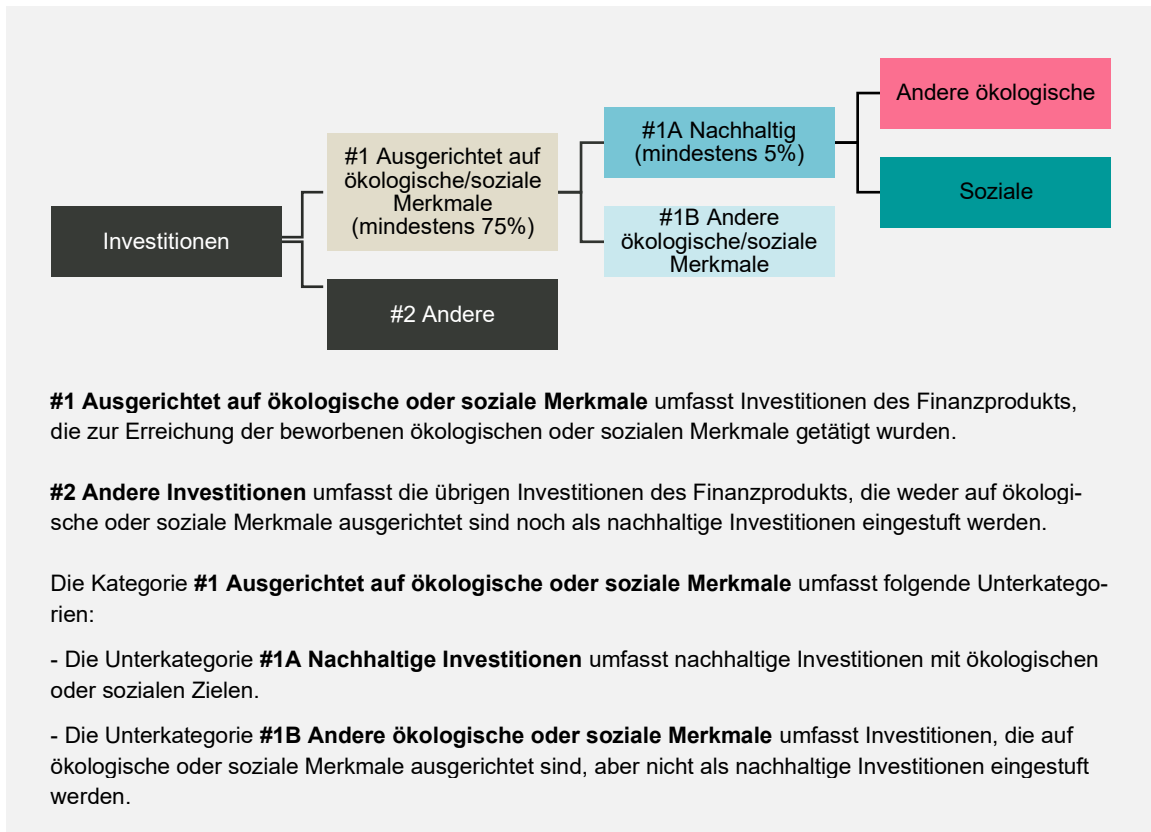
Investitionen

#1 Ausgerichtet auf ökologische/soziale Merkmale (mindestens 75%)

#2 Andere

#1A Nachhaltig (mindestens 5%)

#1B Andere ökologische/soziale Merkmale

Andere ökologische

Soziale

**#1 Ausgerichtet auf ökologische oder soziale Merkmale** umfasst Investitionen des Finanzprodukts, die zur Erreichung der beworbenen ökologischen oder sozialen Merkmale getätigt wurden.

**#2 Andere Investitionen** umfasst die übrigen Investitionen des Finanzprodukts, die weder auf ökologische oder soziale Merkmale ausgerichtet sind noch als nachhaltige Investitionen eingestuft werden.

Die Kategorie **#1 Ausgerichtet auf ökologische oder soziale Merkmale** umfasst folgende Unterkategorien:

- Die Unterkategorie **#1A Nachhaltige Investitionen** umfasst nachhaltige Investitionen mit ökologischen oder sozialen Zielen.

- Die Unterkategorie **#1B Andere ökologische oder soziale Merkmale** umfasst Investitionen, die auf ökologische oder soziale Merkmale ausgerichtet sind, aber nicht als nachhaltige Investitionen eingestuft werden.